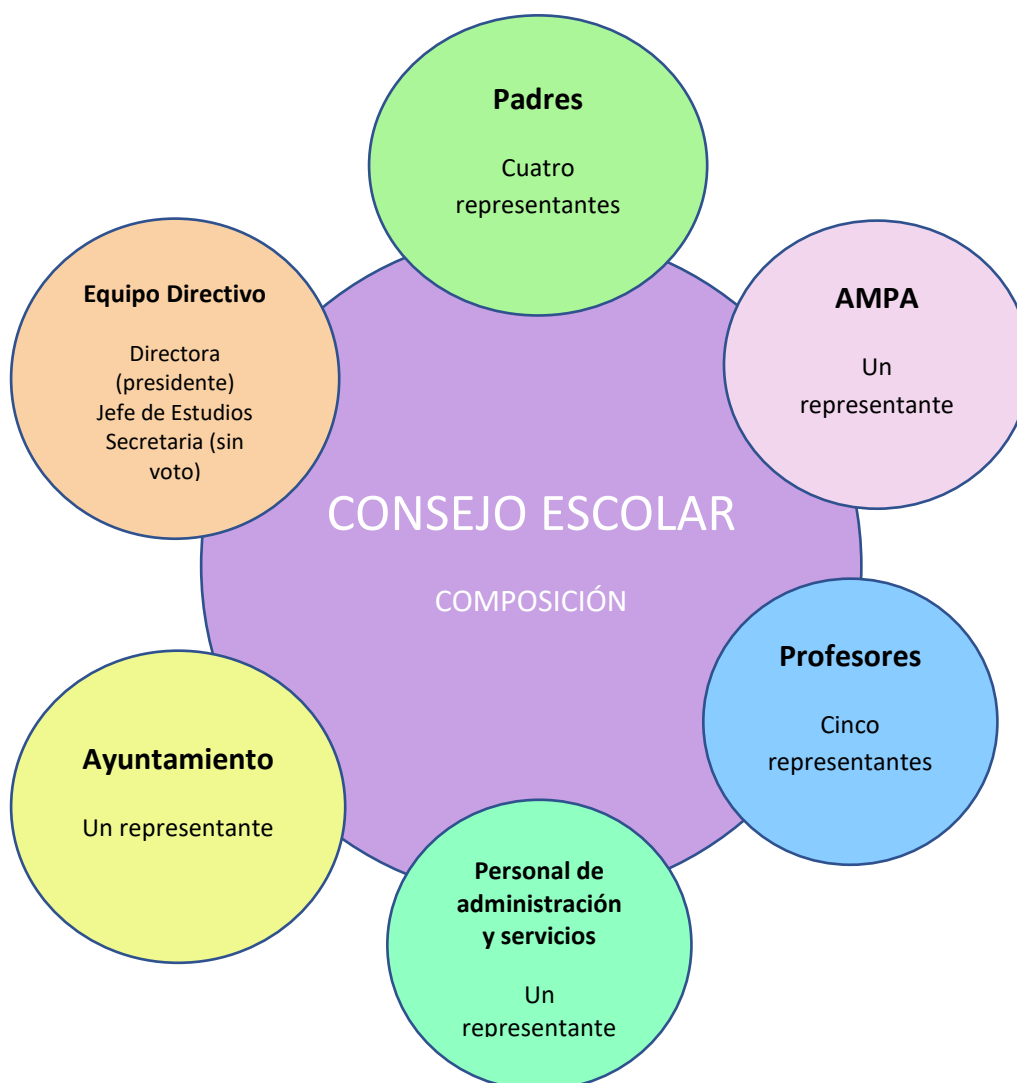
CONSEJO ESCOLAR

COMPOSICIÓN

Padres

Cuatro representantes

AMPA

Un representante

Profesores

Cinco representantes

Personal de administración y servicios

Un representante

Ayuntamiento

Un representante

Equipo Directivo

Directora (presidente)
Jefe de Estudios
Secretaria (sin voto)